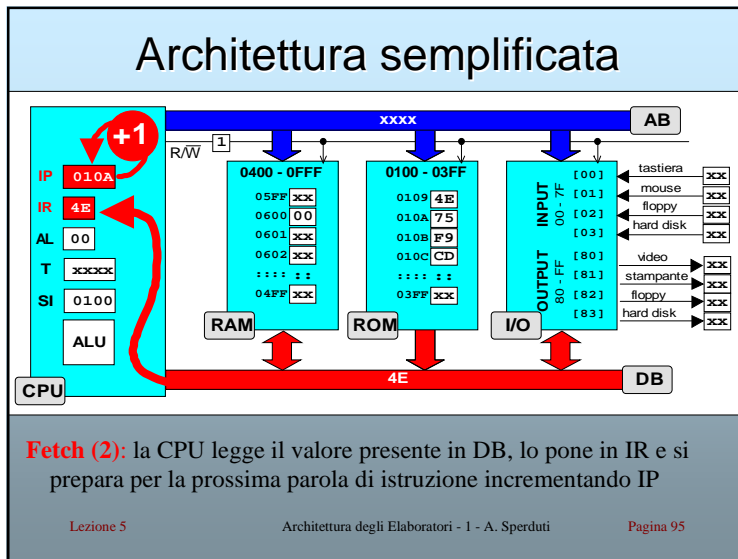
Architettura semplificata

xxxx

AB

+1

1

$R/\overline{W}$

IP 010A

IR 4E

AL 00

T xxxx

SI 0100

ALU

CPU

0400 - 0FFF

05FF xx

0600 00

0601 xx

0602 xx

:::: ::

04FF xx

RAM

0100 - 03FF

0109 4E

010A 75

010B F9

010C CD

:::: ::

03FF xx

ROM

INPUT 00 - 7F

[00]

[01]

[02]

[03]

OUTPUT 80 - FF

[80]

[81]

[82]

[83]

I/O

tastiera xx

mouse xx

floppy xx

hard disk xx

video xx

stampante xx

floppy xx

hard disk xx

4E

DB

Fetch (2): la CPU legge il valore presente in DB, lo pone in IR e si prepara per la prossima parola di istruzione incrementando IP

Lezione 5

Architettura degli Elaboratori - 1 - A. Sperduti

Pagina 95